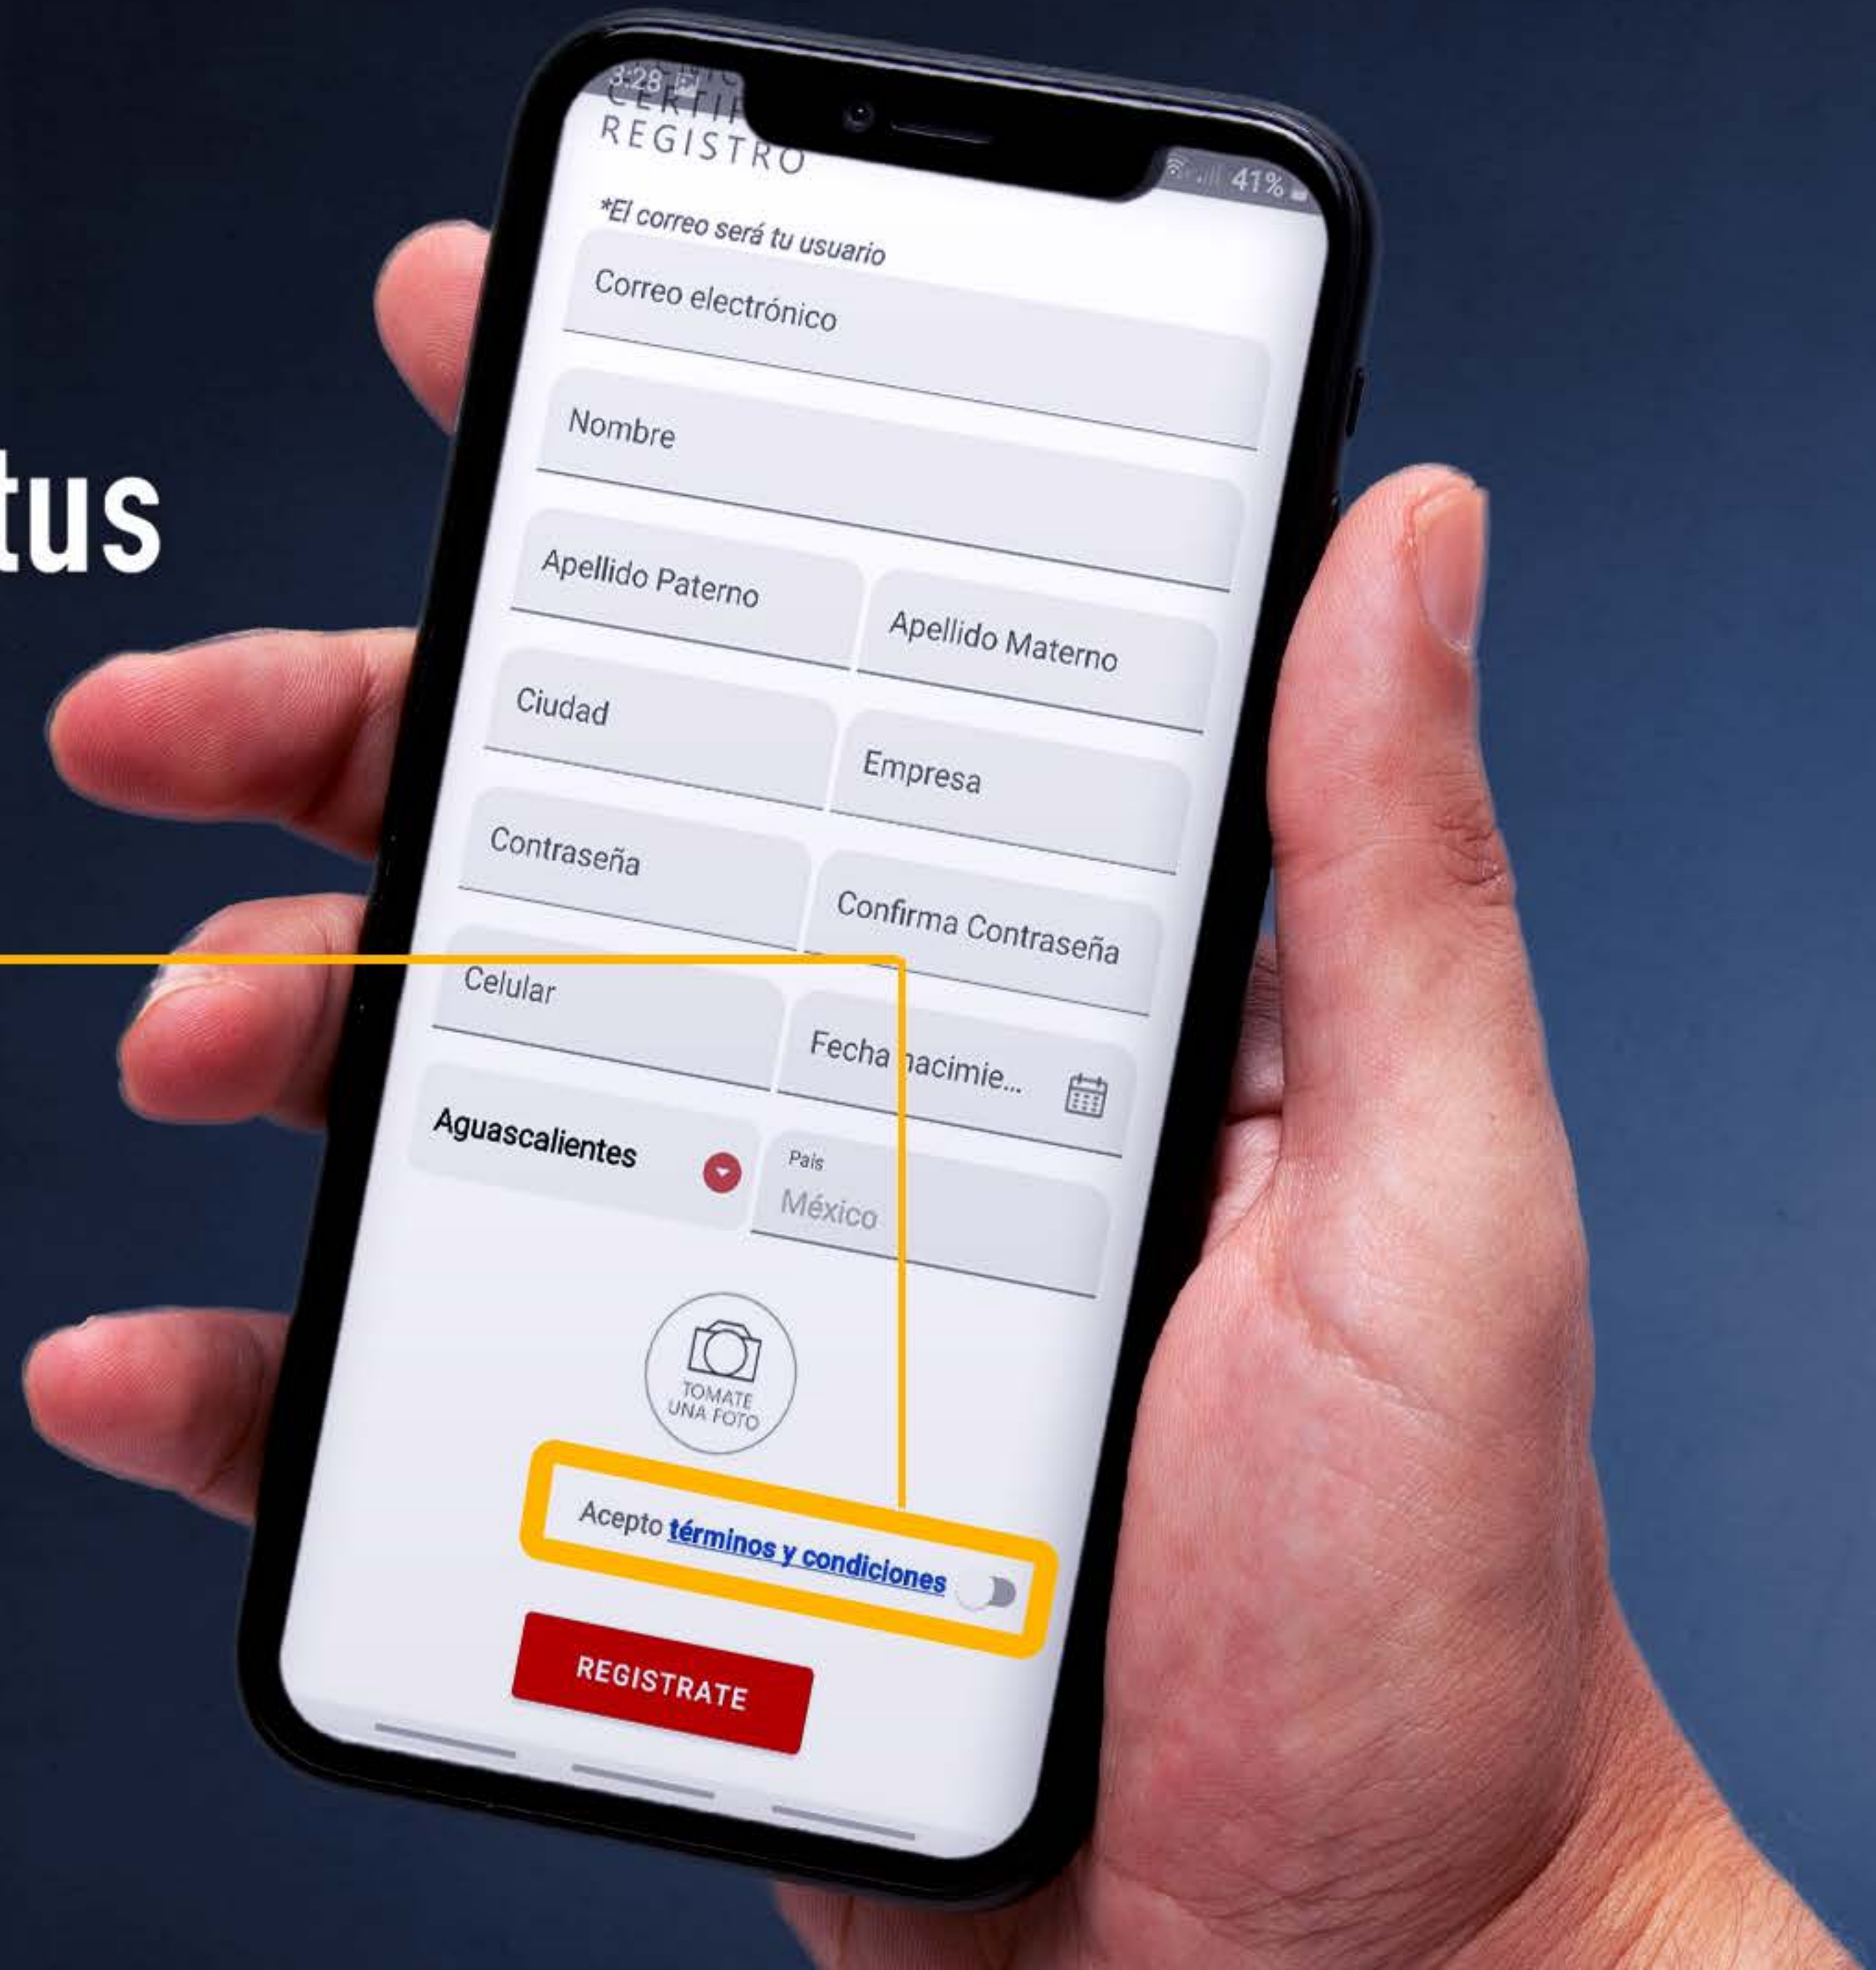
tus

3:28

CERTIF

REGISTRO

41%

*El correo será tu usuario

Correo electrónico

Nombre

Apellido Paterno

Apellido Materno

Ciudad

Empresa

Contraseña

Confirma Contraseña

Celular

Fecha nacimie...

Aguascalientes

País

México

TOMATE UNA FOTO

Acepto términos y condiciones

REGISTRATE